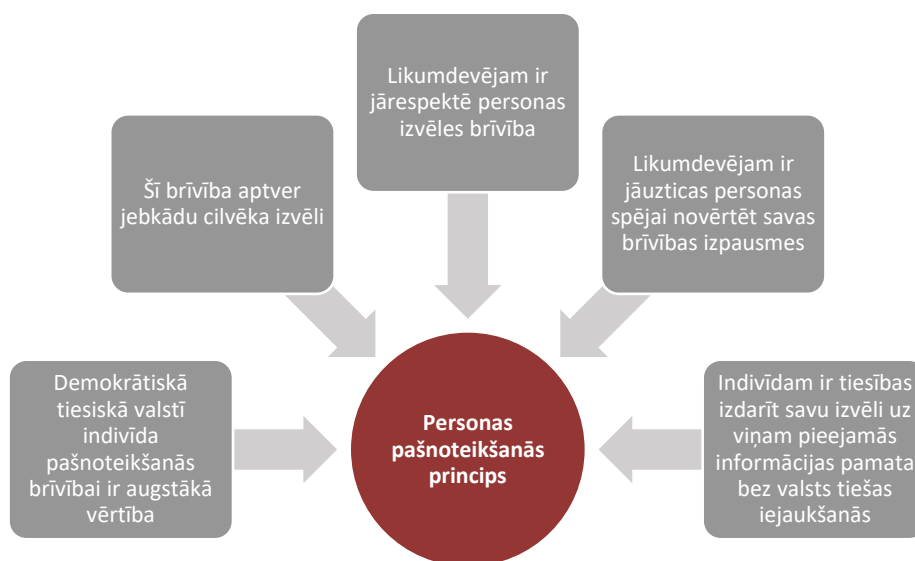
Likumdevējam ir jārespektē personas izvēles brīvība

Šī brīvība aptver jebkādu cilvēka izvēli

Likumdevējam ir jāuzticas personas spējai novērtēt savas brīvības izpausmes

Demokrātiskā tiesiskā valstī indivīda pašnoteikšanās brīvībai ir augstākā vērtība

Personas pašnoteikšanās princips

Indivīdam ir tiesības izdarīt savu izvēli uz viņam pieejamās informācijas pamata bez valsts tiešas iejaukšanās